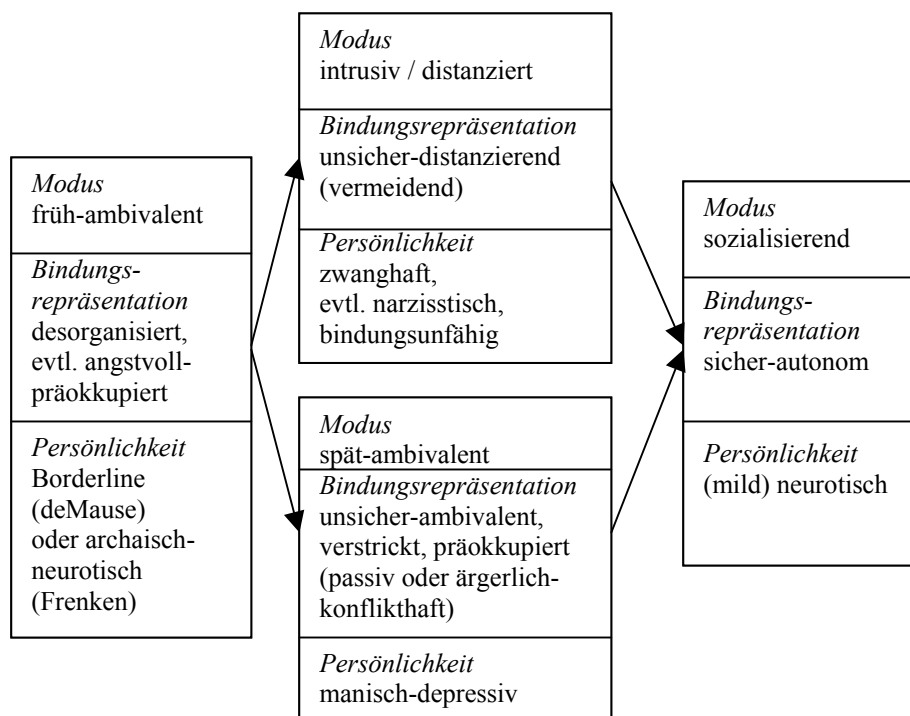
Modus
früh-ambivalent

Bindungsrepräsentation
desorganisiert, evtl. angstvoll-präokkupiert

Persönlichkeit
Borderline (deMause) oder archaisch-neurotisch (Frenken)

Modus
intrusiv / distanziert

Bindungsrepräsentation
unsicher-distanzierend (vermeidend)

Persönlichkeit
zwanghaft, evtl. narzisstisch, bindungsunfähig

Modus
spät-ambivalent

Bindungsrepräsentation
unsicher-ambivalent, verstrickt, präokkupiert (passiv oder ärgerlich-konflikthaft)

Persönlichkeit
manisch-depressiv

Modus
sozialisierend

Bindungsrepräsentation
sicher-autonom

Persönlichkeit
(mild) neurotisch